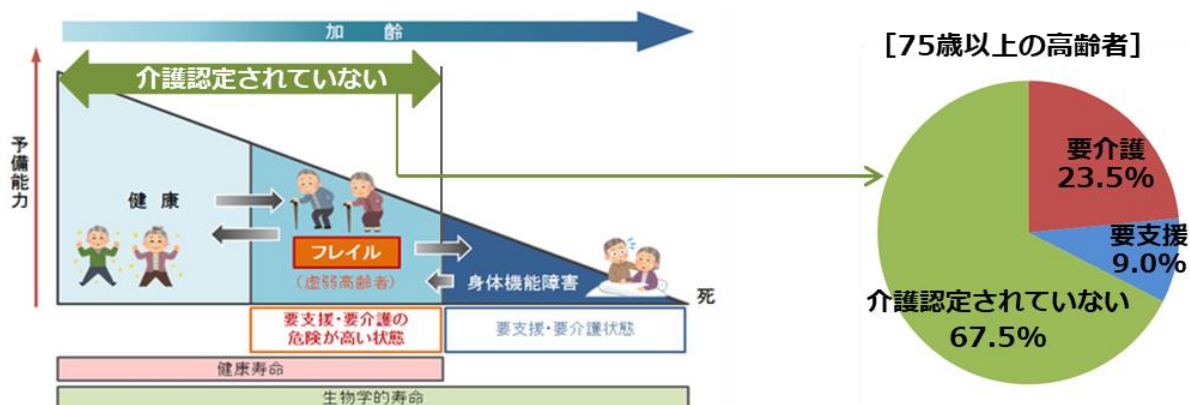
加　齢

介護認定されていない

予備能力

健康

フレイル

（虚弱高齢者）

身体機能障害

死

要支援・要介護の危険が高い状態

要支援・要介護状態

健康寿命

生物学的寿命

［75歳以上の高齢者］

要介護 23.5%

要支援 9.0%

介護認定されていない 67.5%